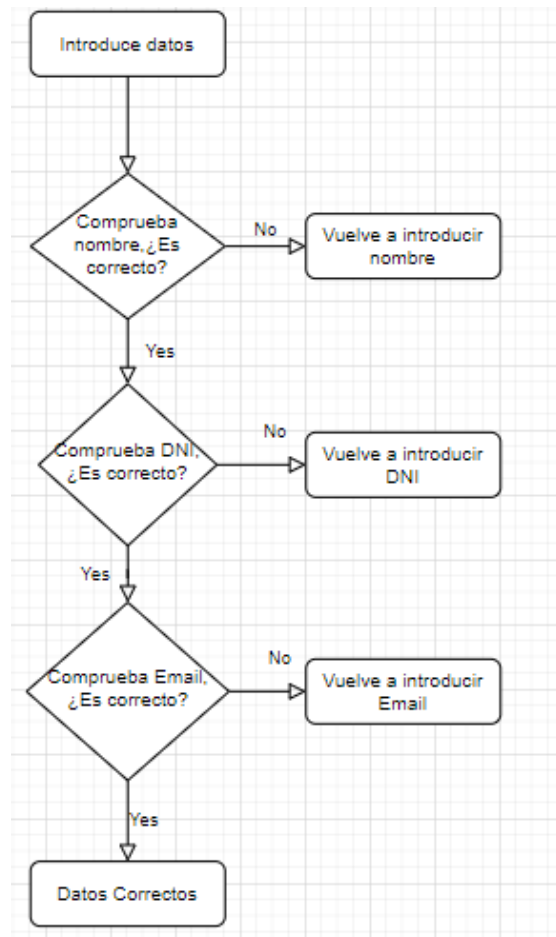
Introduce datos

Comprueba nombre,¿Es correcto?

No

Vuelve a introducir nombre

Yes

Comprueba DNI, ¿Es correcto?

No

Vuelve a introducir DNI

Yes

Comprueba Email, ¿Es correcto?

No

Vuelve a introducir Email

Yes

Datos Correctos